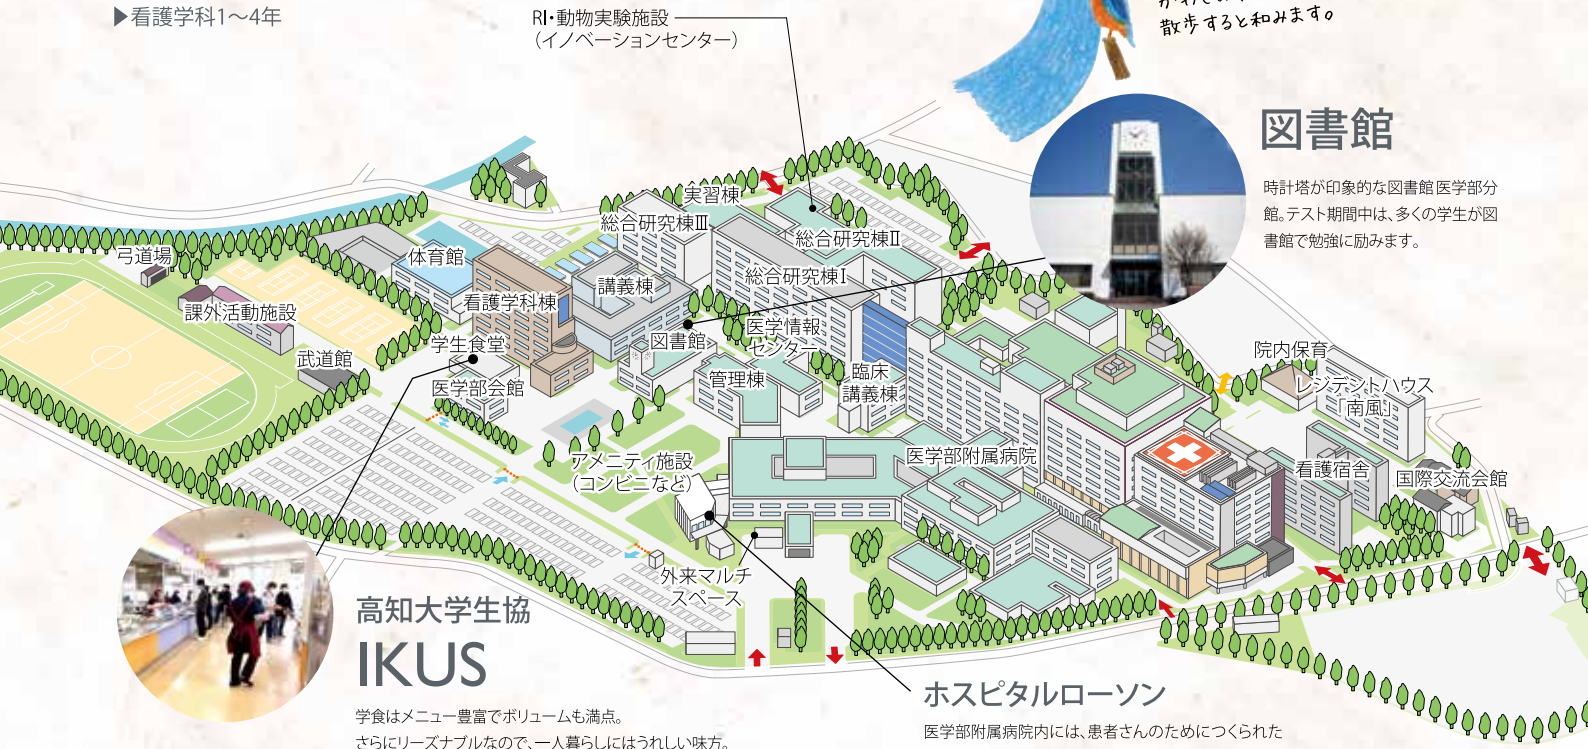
▶看護学科1〜4年

RI・動物実験施設
（イノベーションセンター）

散歩すると和みます。

図書館

時計塔が印象的な図書館医学部分館。テスト期間中は、多くの学生が図書館で勉強に励みます。

実習棟
総合研究棟Ⅲ
総合研究棟Ⅱ
総合研究棟Ⅰ
弓道場
体育館
講義棟
課外活動施設
看護学科棟
図書館
医学情報センター
武道館
学生食堂
臨床講義棟
管理棟
医学部会館
院内保育
レジデントハウス「南風」
アメニティ施設（コンビニなど）
医学部附属病院
看護宿舎
国際交流会館
外来マルチスペース

高知大学生協
IKUS

学食はメニュー豊富でボリュームも満点。
さらにリーズナブルなので、一人暮らしにはうれしい味方。

ホスピタルローソン

医学部附属病院内には、患者さんのためにつくられた